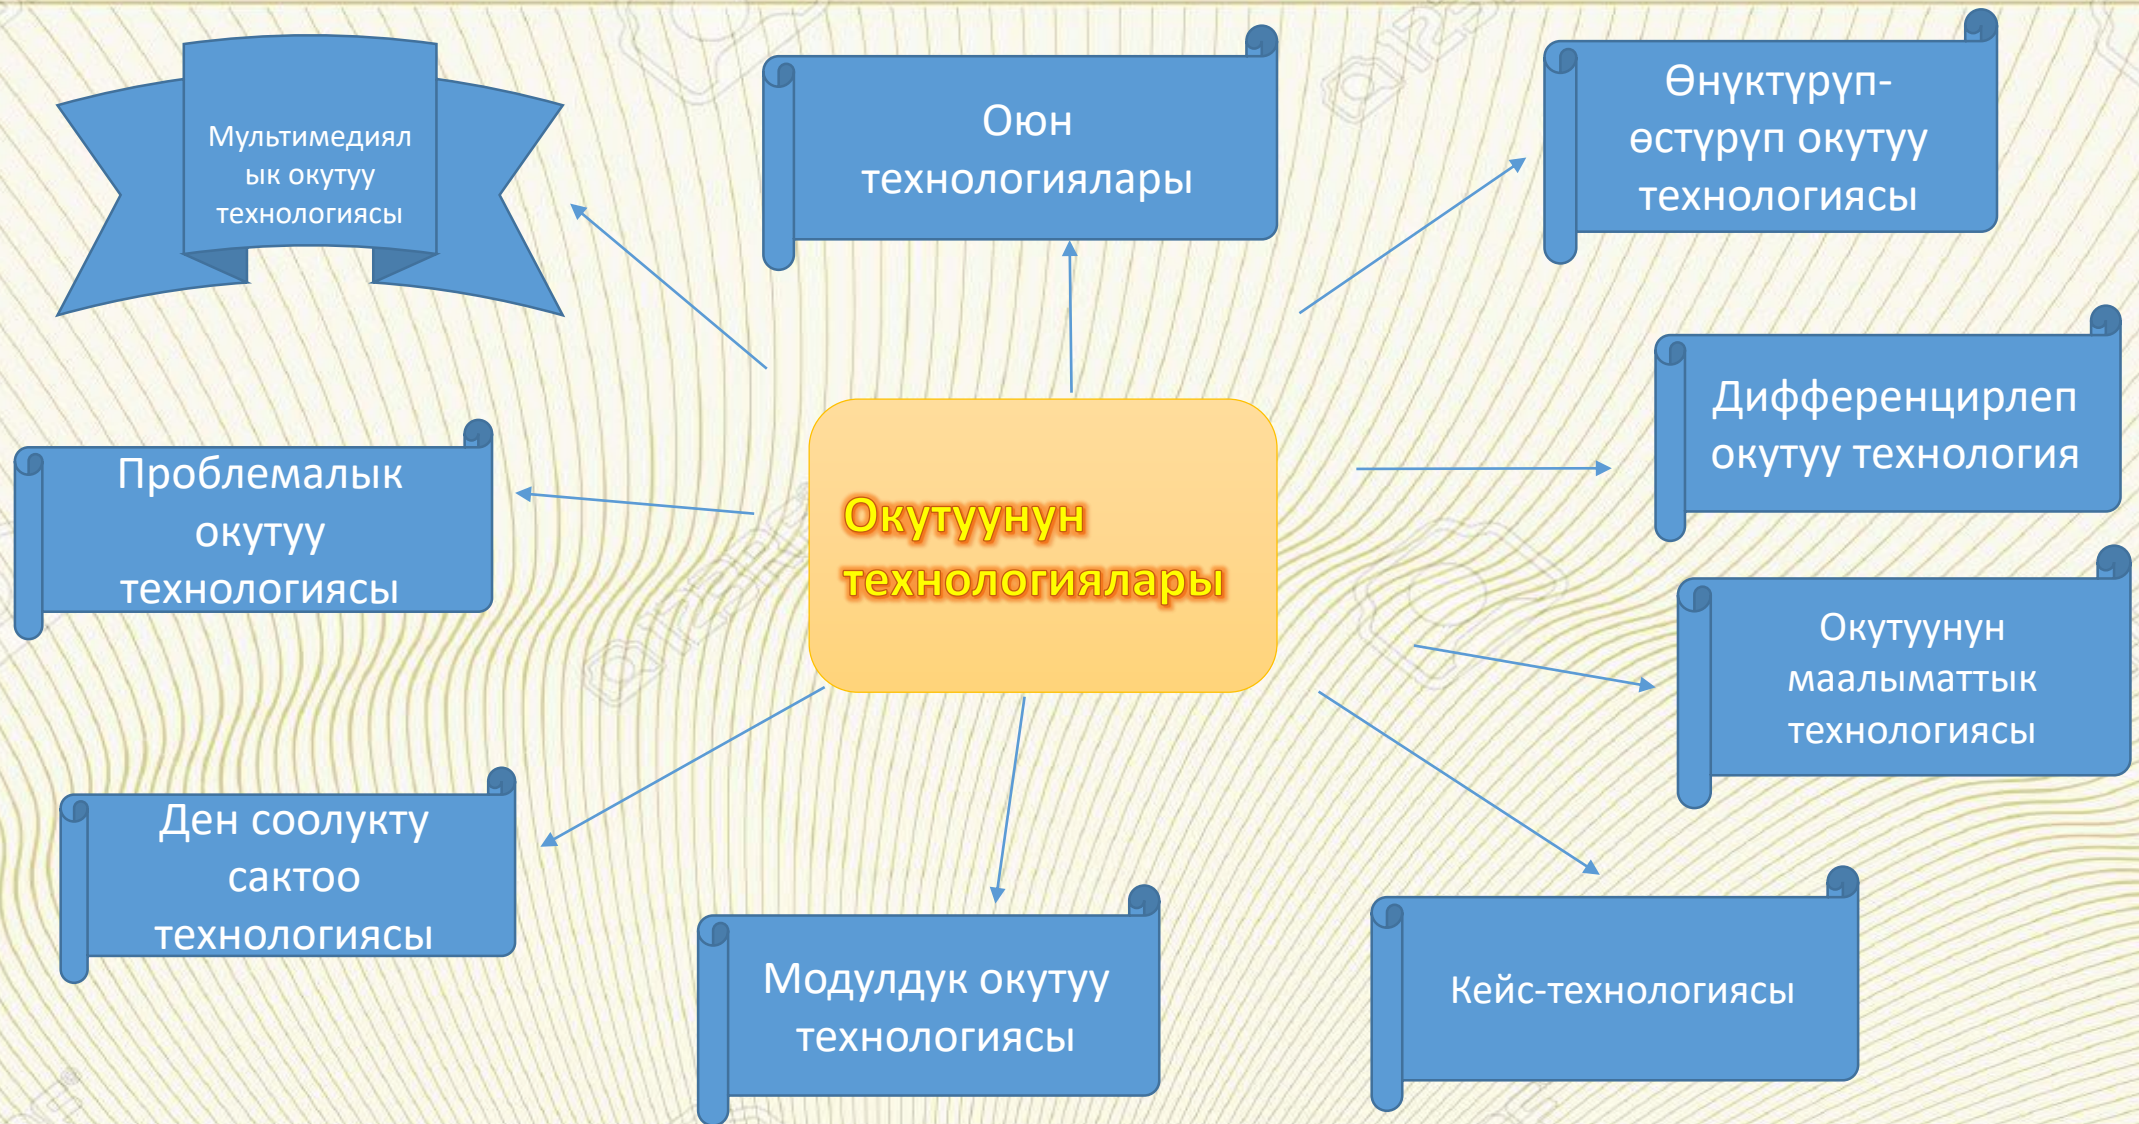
Мультимедиялык окутуу технологиясы

Оюн технологиялары

Өнүктүрүп-өстүрүп окутуу технологиясы

Проблемалык окутуу технологиясы

Окутуунун технологиялары

Дифференцирлеп окутуу технология

Окутуунун маалыматтык технологиясы

Ден соолукту сактоо технологиясы

Модулдук окутуу технологиясы

Кейс-технологиясы